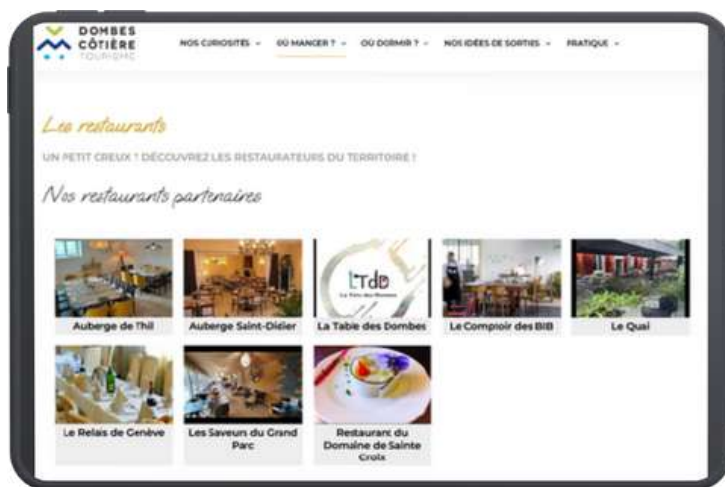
DOMBES CÔTIÈRE TOURISME

NOS CURIOSITÉS ⌄ OÙ MANGER ? ⌄ OÙ DORMIR ? ⌄ NOS IDÉES DE SORTIES ⌄ PRATIQUE ⌄

Les restaurants

UN PETIT CREUX ? DÉCOUVREZ LES RESTAURATEURS DU TERRITOIRE !

Nos restaurants partenaires

LTdD

Auberge de Thil

Auberge Saint-Didier

La Table des Dombes

Le Comptoir des BIB

Le Quai

Le Relais de Genève

Les Saveurs du Grand Parc

Restaurant du Domaine de Sainte Croix